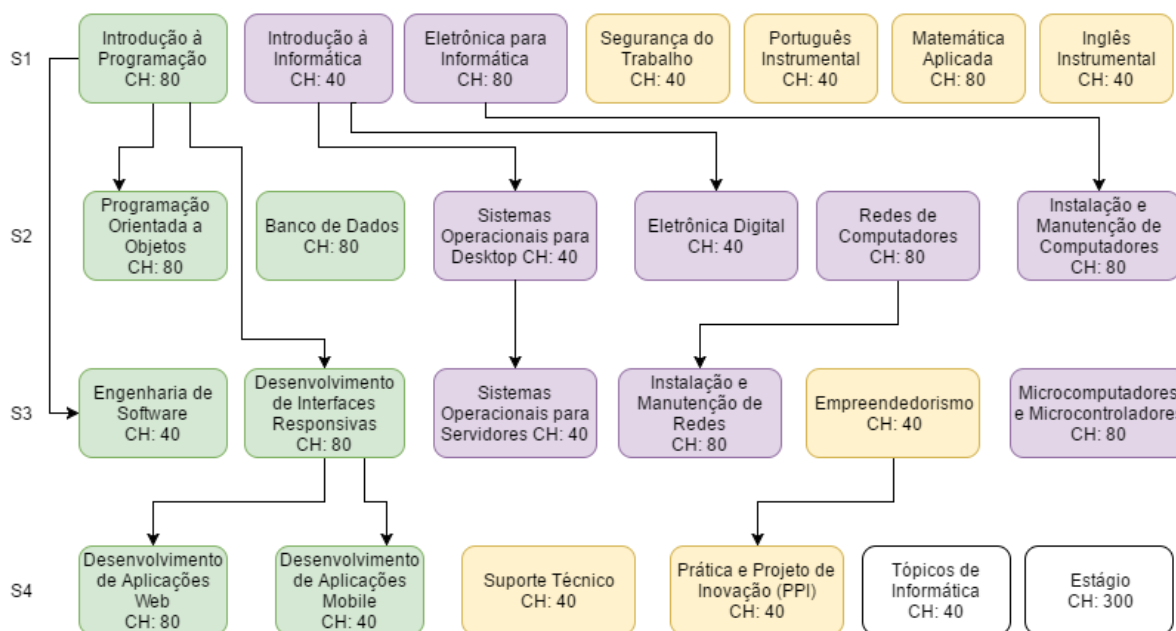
S1

Introdução à Programação CH: 80

Introdução à Informática CH: 40

Eletrônica para Informática CH: 80

Segurança do Trabalho CH: 40

Português Instrumental CH: 40

Matemática Aplicada CH: 80

Inglês Instrumental CH: 40

S2

Programação Orientada a Objetos CH: 80

Banco de Dados CH: 80

Sistemas Operacionais para Desktop CH: 40

Eletrônica Digital CH: 40

Redes de Computadores CH: 80

Instalação e Manutenção de Computadores CH: 80

S3

Engenharia de Software CH: 40

Desenvolvimento de Interfaces Responsivas CH: 80

Sistemas Operacionais para Servidores CH: 40

Instalação e Manutenção de Redes CH: 80

Empreendedorismo CH: 40

Microcomputadores e Microcontroladores CH: 80

S4

Desenvolvimento de Aplicações Web CH: 80

Desenvolvimento de Aplicações Mobile CH: 40

Suporte Técnico CH: 40

Prática e Projeto de Inovação (PPI) CH: 40

Tópicos de Informática CH: 40

Estágio CH: 300